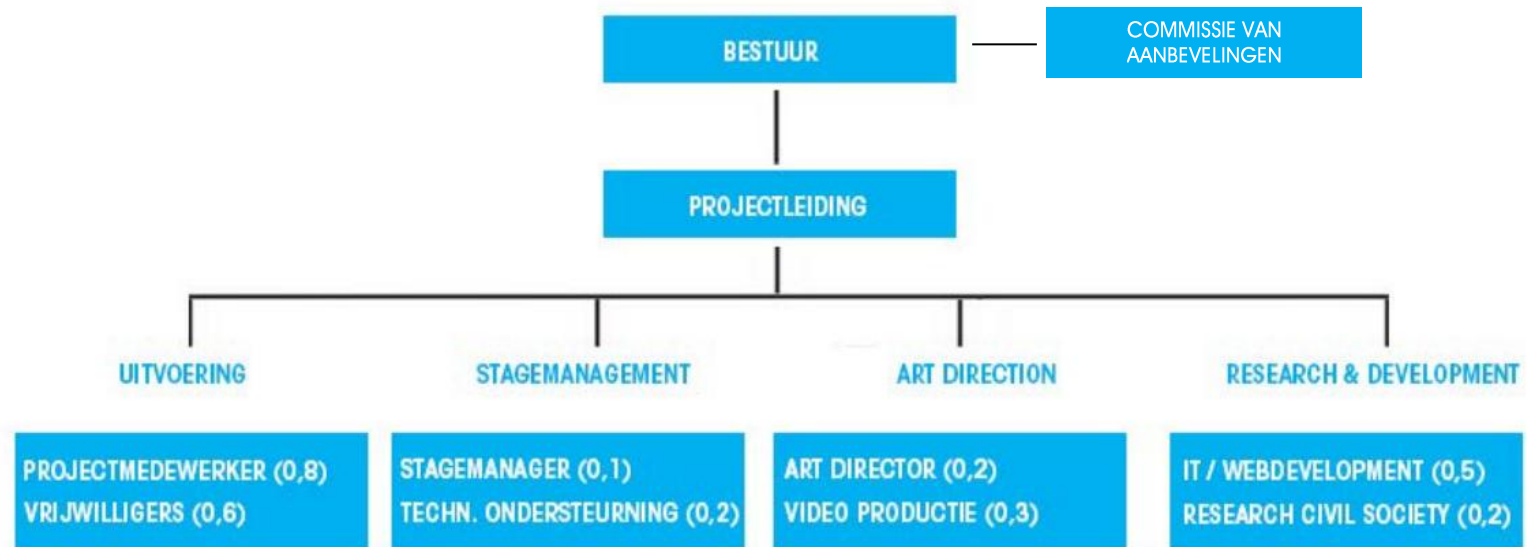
BESTUUR

COMMISSIE VAN AANBEVELINGEN

PROJECTLEIDING

UITVOERING

STAGEMANAGEMENT

ART DIRECTION

RESEARCH & DEVELOPMENT

PROJECTMEDEWERKER (0,8)
VRIJWILLIGERS (0,6)

STAGEMANAGER (0,1)
TECHN. ONDERSTEURNING (0,2)

ART DIRECTOR (0,2)
VIDEO PRODUCTIE (0,3)

IT / WEBDEVELOPMENT (0,5)
RESEARCH CIVIL SOCIETY (0,2)